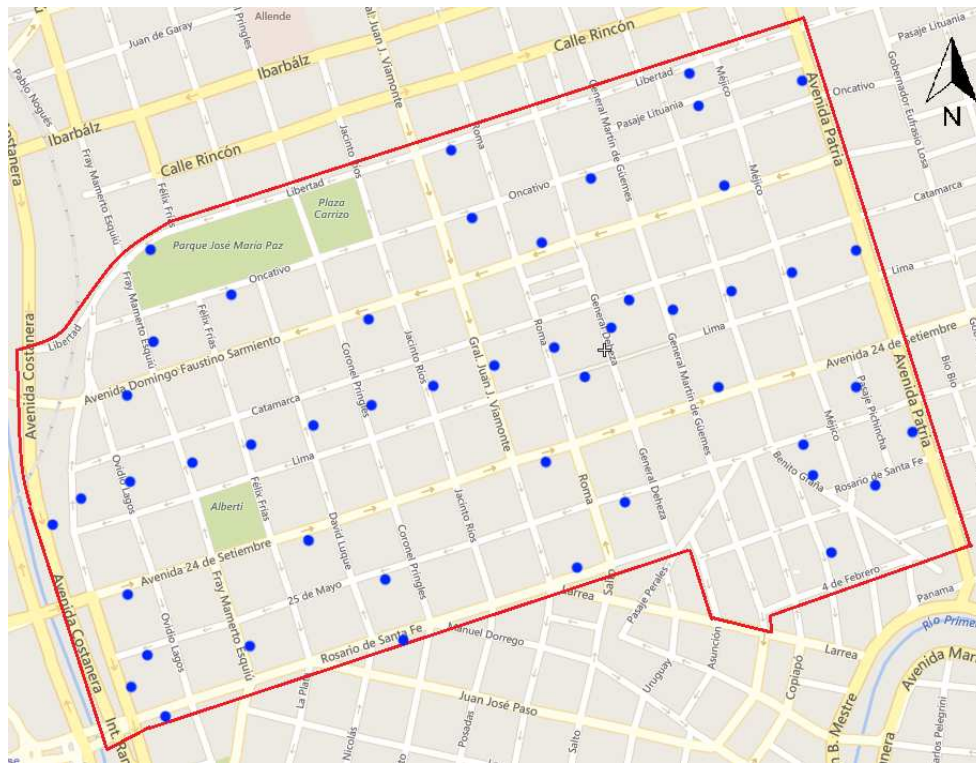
Allende
Juan de Garay
Pringles
Gral. Juan J. Viamonte
Calle Rincón
Pasaje Lituania
Pablo Nogués
Ibarbálz
Ibarbálz
Calle Rincón
Libertad
México
Oncativo
Gobernador Eufrasio Loza
N
Costanera
Fray Mamerto Esquiú
Félix Frías
Jacinto Ríos
Roma
General Martín de Güemes
Pasaje Lituania
Avenida Patria
Libertad
Plaza Carrizo
Oncativo
México
Catamarca
Parque José María Paz
Lima
Fray Mamerto Esquiú
Oncativo
Félix Frías
General Deheza
Libertad
Avenida Costanera
Avenida Domingo Faustino Sarmiento
Coronel Pringles
Jacinto Ríos
Roma
Lima
General Martín de Güemes
Avenida 24 de Setiembre
Bío Bío
Catamarca
Gral. Juan J. Viamonte
Pasaje Pichincha
Avenida Patria
Lima
México
Ovidio Lagos
Félix Frías
Benito Graña
Rosario de Santa Fe
Alberti
Roma
General Deheza
David Luque
Coronel Pringles
Jacinto Ríos
Avenida 24 de Setiembre
4 de Febrero
Panamá
Fray Mamerto Esquiú
25 de Mayo
Salta
Larrea
Pasaje Perales
Río Primero
Avenida Costanera
Ovidio Lagos
Rosario de Santa Fe
Manuel Dorrego
Uruguay
Asunción
Copiapó
Larrea
Avenida Mar
La Plata
Juan José Paso
B. Mestre
Int. Ra
Nicolás
Posadas
Salto
Carlos Pellegrini
Costanera